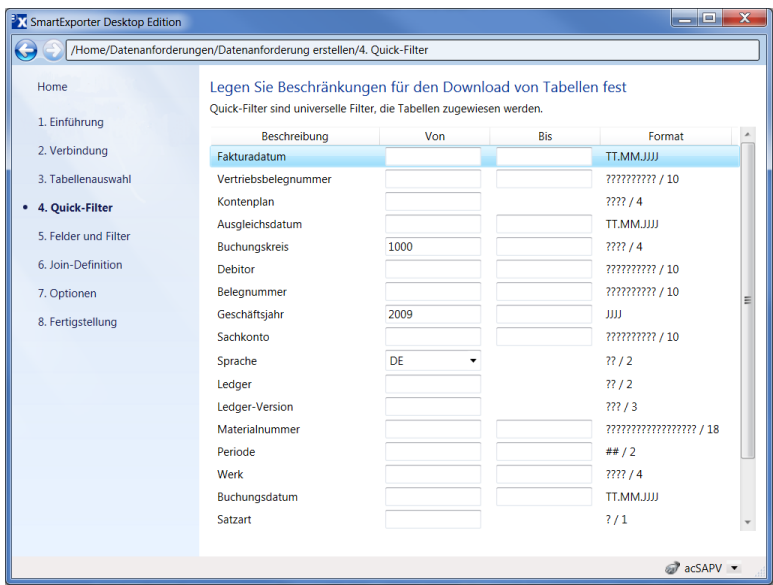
SmartExporter Desktop Edition

/Home/Datenanforderungen/Datenanforderung erstellen/4. Quick-Filter

Home

1. Einführung

2. Verbindung

3. Tabellenauswahl

• 4. Quick-Filter

5. Felder und Filter

6. Join-Definition

7. Optionen

8. Fertigstellung

Legen Sie Beschränkungen für den Download von Tabellen fest

Quick-Filter sind universelle Filter, die Tabellen zugewiesen werden.

| Beschreibung | Von | Bis | Format |
|---|---|---|---|
| Fakturadatum | | | TT.MM.JJJJ |
| Vertriebsbelegnummer | | | ?????????? / 10 |
| Kontenplan | | | ???? / 4 |
| Ausgleichsdatum | | | TT.MM.JJJJ |
| Buchungskreis | 1000 | | ???? / 4 |
| Debitor | | | ?????????? / 10 |
| Belegnummer | | | ?????????? / 10 |
| Geschäftsjahr | 2009 | | JJJJ |
| Sachkonto | | | ?????????? / 10 |
| Sprache | DE | | ?? / 2 |
| Ledger | | | ?? / 2 |
| Ledger-Version | | | ??? / 3 |
| Materialnummer | | | ?????????????????? / 18 |
| Periode | | | ## / 2 |
| Werk | | | ???? / 4 |
| Buchungsdatum | | | TT.MM.JJJJ |
| Satzart | | | ? / 1 |

acSAPV